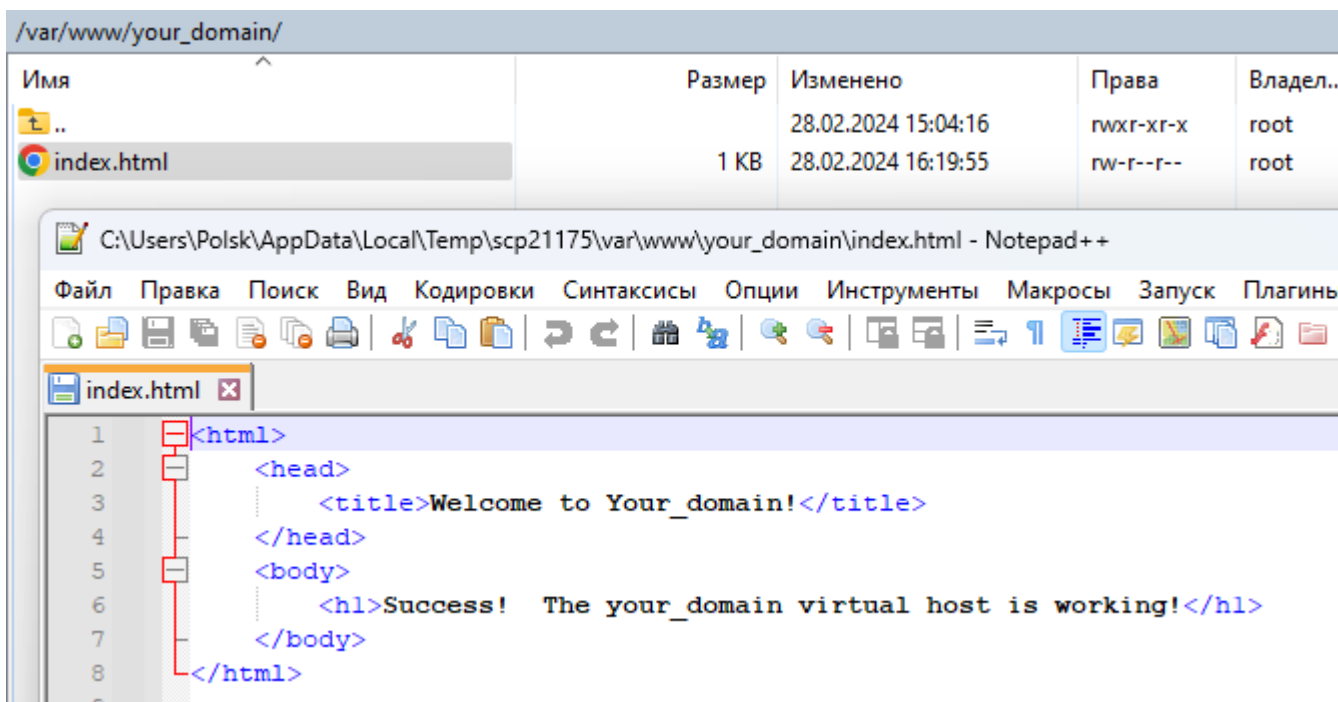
/var/www/your_domain/

| Имя | Размер | Изменено | Права | Владел... |
|---|---|---|---|---|
| .. | | 28.02.2024 15:04:16 | rwxr-xr-x | root |
| index.html | 1 KB | 28.02.2024 16:19:55 | rw-r--r-- | root |

C:\Users\Polsk\AppData\Local\Temp\scp21175\var\www\your_domain\index.html - Notepad++

Файл Правка Поиск Вид Кодировки Синтаксисы Опции Инструменты Макросы Запуск Плагины

index.html

1 <html>
2 <head>
3 <title>Welcome to Your_domain!</title>
4 </head>
5 <body>
6 <h1>Success! The your_domain virtual host is working!</h1>
7 </body>
8 </html>